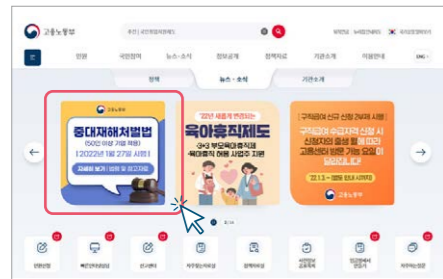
고용노동부

추천 | 국민취업지원제도

알림 | 뉴스레터 | 국가정보포털

인원 국민참여 뉴스·소식 정보공개 정책자료 기관소개 이용안내 ENG

정책 뉴스·소식 기관소개

고용노동부

중대재해처벌법

(50인 이상 기업 적용)

2022년 1월 27일 시행

자세히 보기 | 법령 및 안내자료

'22년 새롭게 변경되는

육아휴직제도

3+3 부모육아휴직제

육아휴직 이용 사업주 지원

구직급여 신규 신청 2회차 시행

구직급여 수급자격 신청 시 신청자의 출생 연도 끝자리

고용센터 방문 가능 요일이 달라집니다

'22.1.1 ~ 2월말까지 시행예정

고용노동부

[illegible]